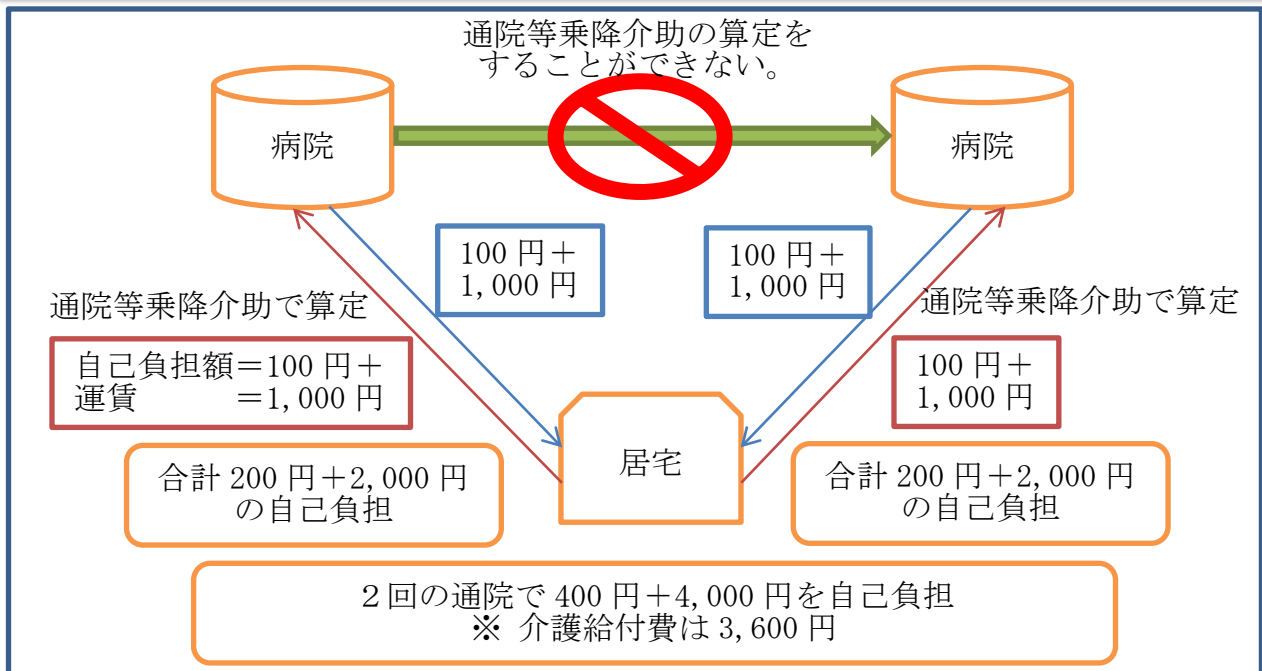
通院等乗降介助の算定をすることができない。

病院

病院

100 円＋
1,000 円

100 円＋
1,000 円

通院等乗降介助で算定

通院等乗降介助で算定

自己負担額＝100 円＋
運賃　　　＝1,000 円

100 円＋
1,000 円

居宅

合計 200 円＋2,000 円
の自己負担

合計 200 円＋2,000 円
の自己負担

２回の通院で 400 円＋4,000 円を自己負担
※ 介護給付費は 3,600 円